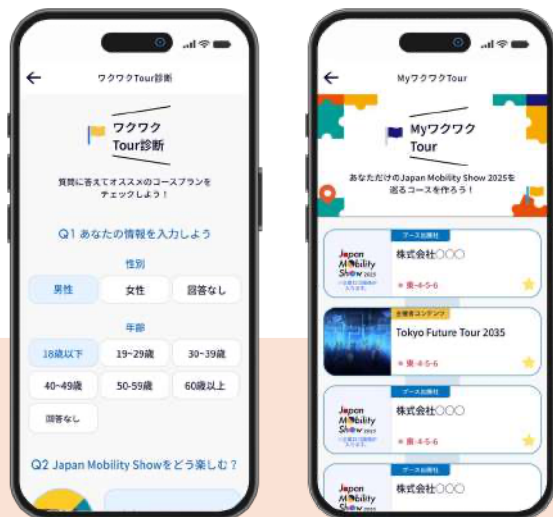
ワクワクTour診断

ワクワク
Tour診断

質問に答えてオススメのコースプランをチェックしよう！

Q1 あなたの情報を入力しよう

性別

男性
女性
回答なし

年齢

18歳以下
19~29歳
30~39歳
40~49歳
50~59歳
60歳以上
回答なし

Q2 Japan Mobility Showをどう楽しむ？

MyワクワクTour

My ワクワク
Tour

あなただけのJapan Mobility Show 2025を巡るコースを作ろう！

ブース出展社
Japan Mobility Show 2025
株式会社〇〇〇
東-4-5-6

主催者コンテンツ
Tokyo Future Tour 2035
東-4-5-6

ブース出展社
Japan Mobility Show 2025
株式会社〇〇〇
東-4-5-6

ブース出展社
Japan Mobility Show
株式会社〇〇〇